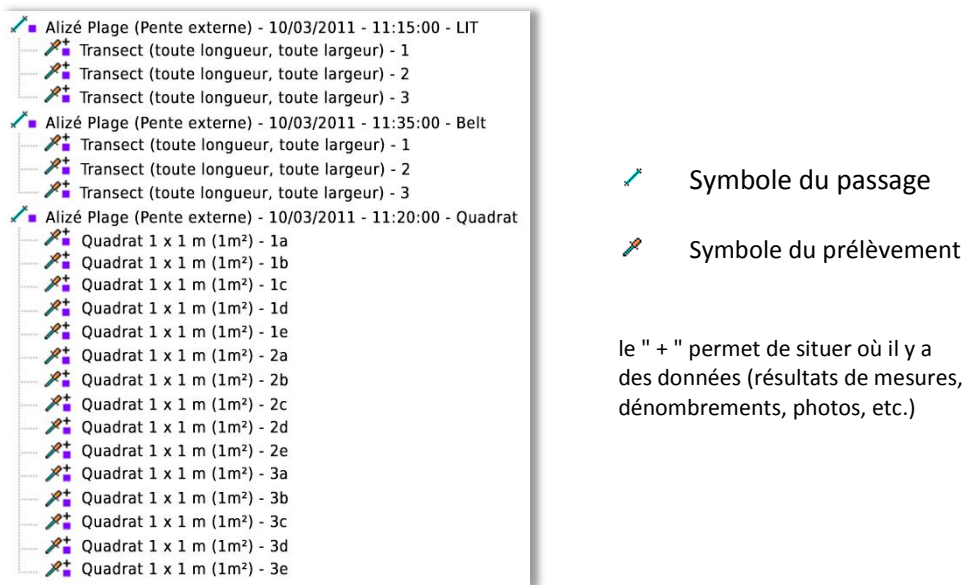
Alizé Plage (Pente externe) - 10/03/2011 - 11:15:00 - LIT
Transect (toute longueur, toute largeur) - 1
Transect (toute longueur, toute largeur) - 2
Transect (toute longueur, toute largeur) - 3
Alizé Plage (Pente externe) - 10/03/2011 - 11:35:00 - Belt
Transect (toute longueur, toute largeur) - 1
Transect (toute longueur, toute largeur) - 2
Transect (toute longueur, toute largeur) - 3
Alizé Plage (Pente externe) - 10/03/2011 - 11:20:00 - Quadrat
Quadrat 1 x 1 m (1m²) - 1a
Quadrat 1 x 1 m (1m²) - 1b
Quadrat 1 x 1 m (1m²) - 1c
Quadrat 1 x 1 m (1m²) - 1d
Quadrat 1 x 1 m (1m²) - 1e
Quadrat 1 x 1 m (1m²) - 2a
Quadrat 1 x 1 m (1m²) - 2b
Quadrat 1 x 1 m (1m²) - 2c
Quadrat 1 x 1 m (1m²) - 2d
Quadrat 1 x 1 m (1m²) - 2e
Quadrat 1 x 1 m (1m²) - 3a
Quadrat 1 x 1 m (1m²) - 3b
Quadrat 1 x 1 m (1m²) - 3c
Quadrat 1 x 1 m (1m²) - 3d
Quadrat 1 x 1 m (1m²) - 3e

Symbole du passage

Symbole du prélèvement

le " + " permet de situer où il y a des données (résultats de mesures, dénombrements, photos, etc.)